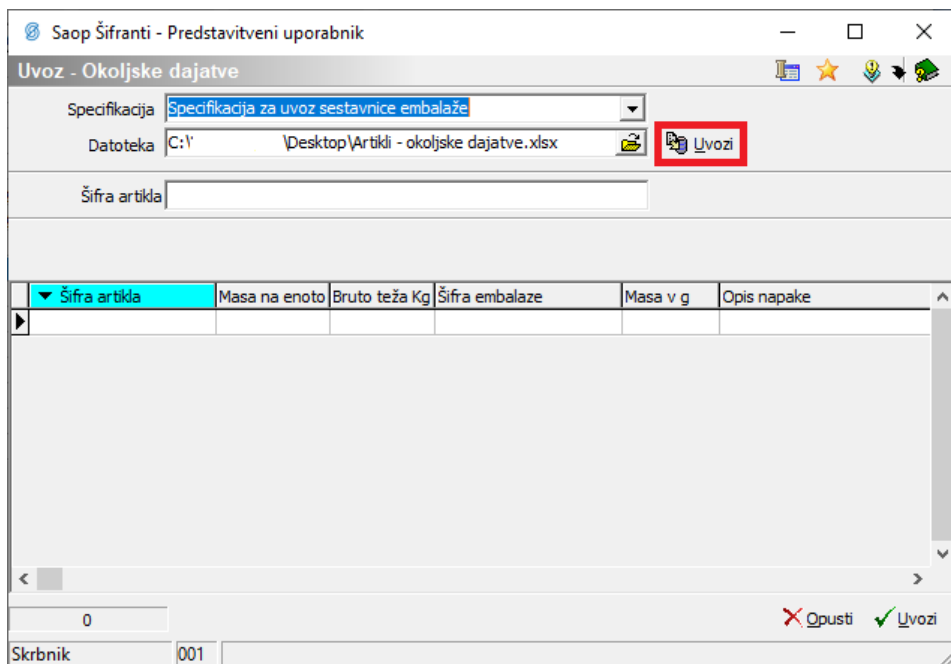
Saop Šifranti - Predstavitveni uporabnik

Uvoz - Okoljske dajatve

Specifikacija Specifikacija za uvoz sestavnice embalaže

Datoteka C:\' \Desktop\Artikli - okoljske dajatve.xlsx

Uvozi

Šifra artikla

| Šifra artikla | Masa na enoto | Bruto teža Kg | Šifra embalaze | Masa v g | Opis napake |
|---|---|---|---|---|---|
| | | | | | |

0

Opusti Uvozi

Skrbnik 001